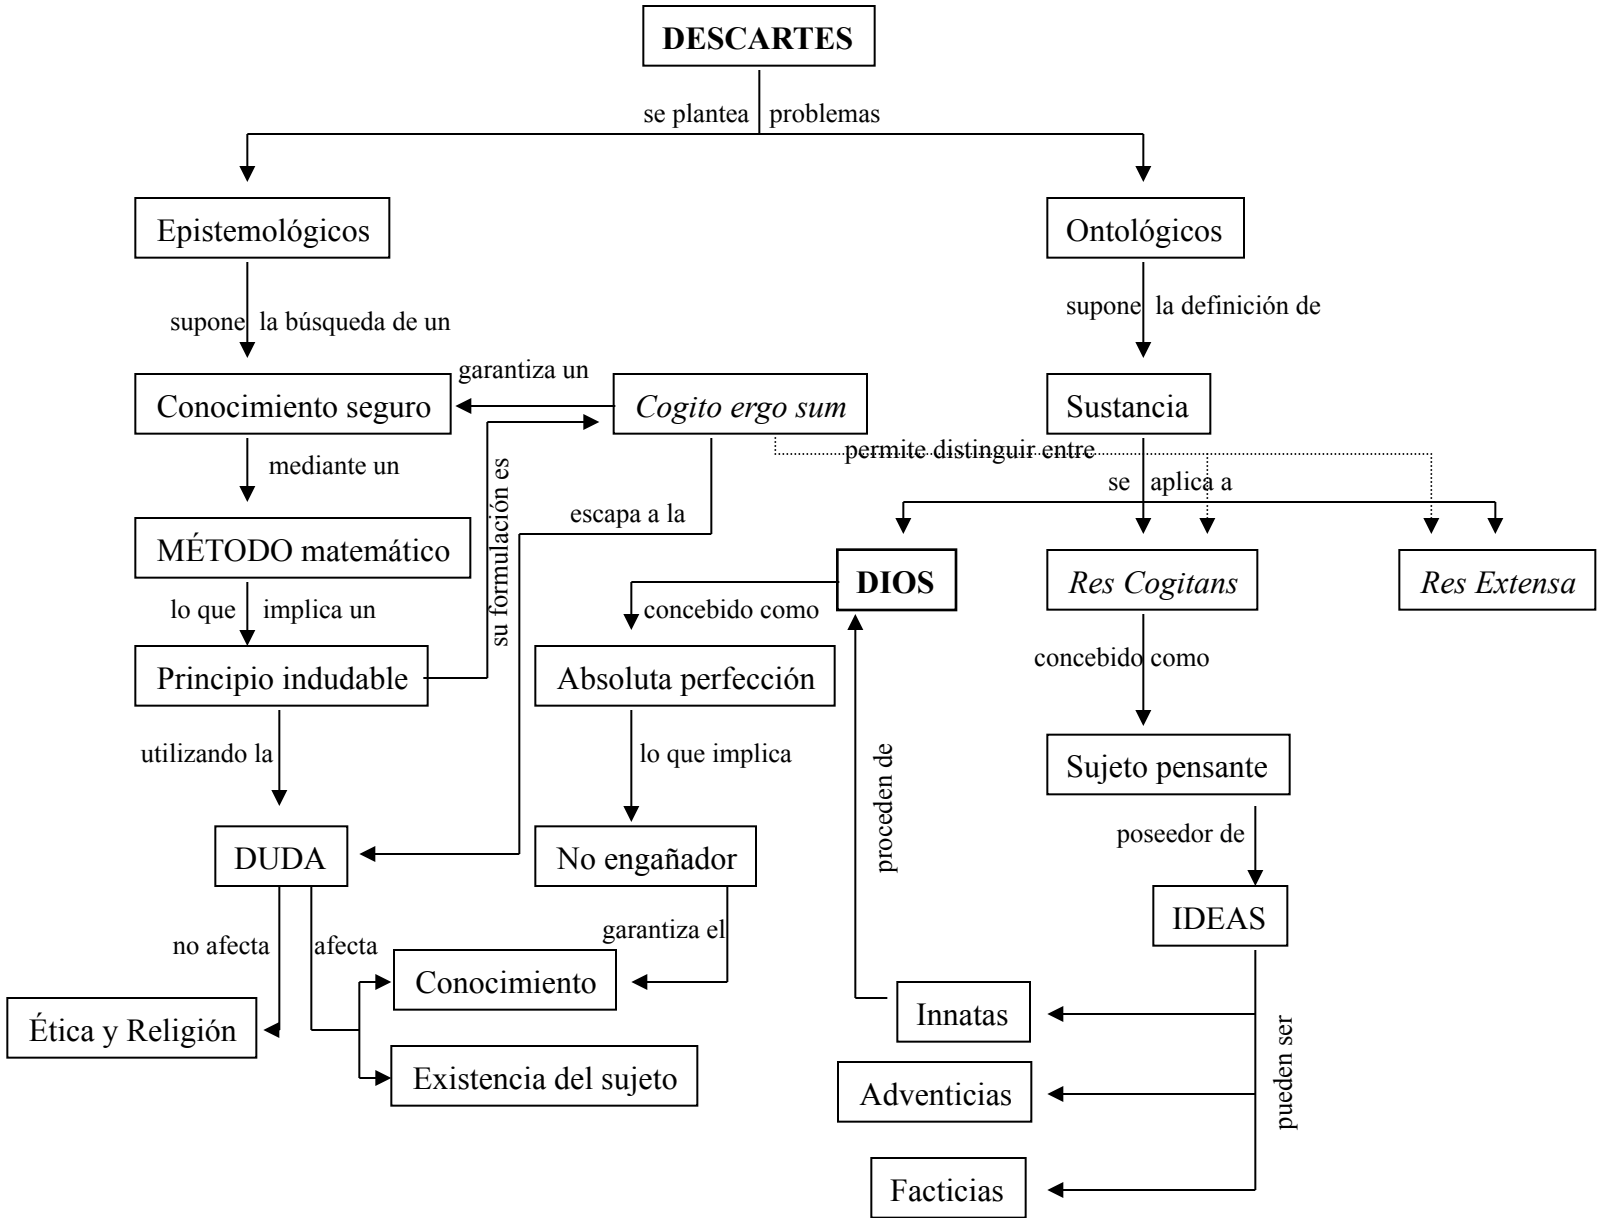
DESCARTES

se plantea problemas

Epistemológicos

supone la búsqueda de un

Conocimiento seguro

garantiza un

Cogito ergo sum

mediante un

MÉTODO matemático

lo que implica un

Principio indudable

su formulación es

escapa a la

utilizando la

DUDA

no afecta

Ética y Religión

afecta

Conocimiento

Existencia del sujeto

Ontológicos

supone la definición de

Sustancia

permite distinguir entre

se aplica a

DIOS

concebido como

Absoluta perfección

lo que implica

No engañador

garantiza el

Res Cogitans

Res Extensa

concebido como

Sujeto pensante

poseedor de

IDEAS

pueden ser

Innatas

proceden de

Adventicias

Facticias